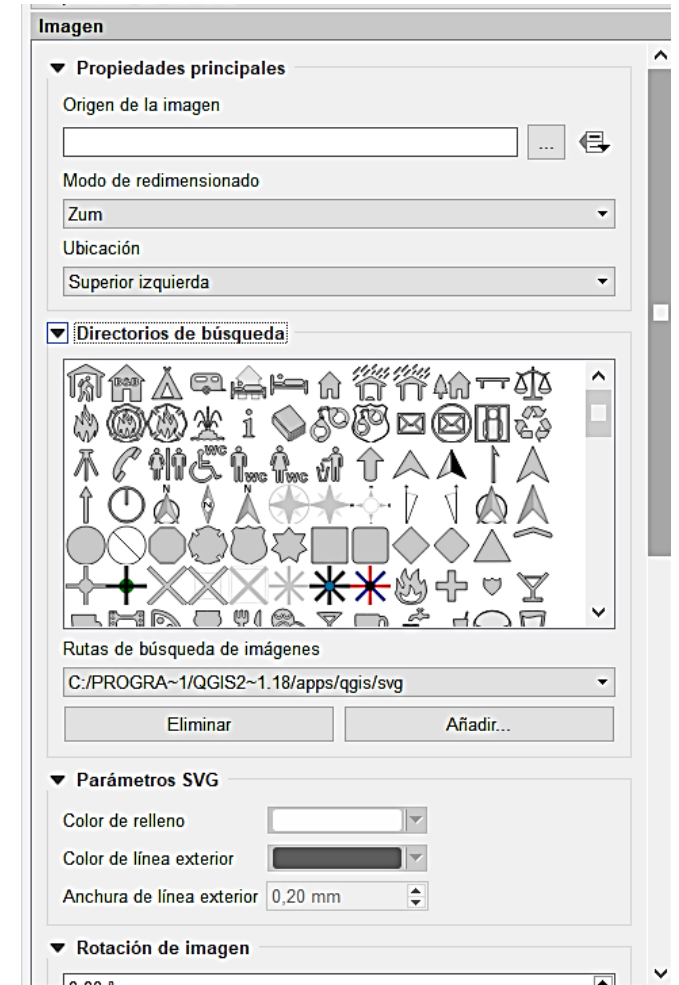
Imagen

▼ Propiedades principales

Origen de la imagen

...

Modo de redimensionado

Zum

Ubicación

Superior izquierda

▼ Directorios de búsqueda

Rutas de búsqueda de imágenes

C:/PROGRA~1/QGIS2~1.18/apps/qgis/svg

Eliminar

Añadir...

▼ Parámetros SVG

Color de relleno

Color de línea exterior

Anchura de línea exterior 0,20 mm

▼ Rotación de imagen

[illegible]